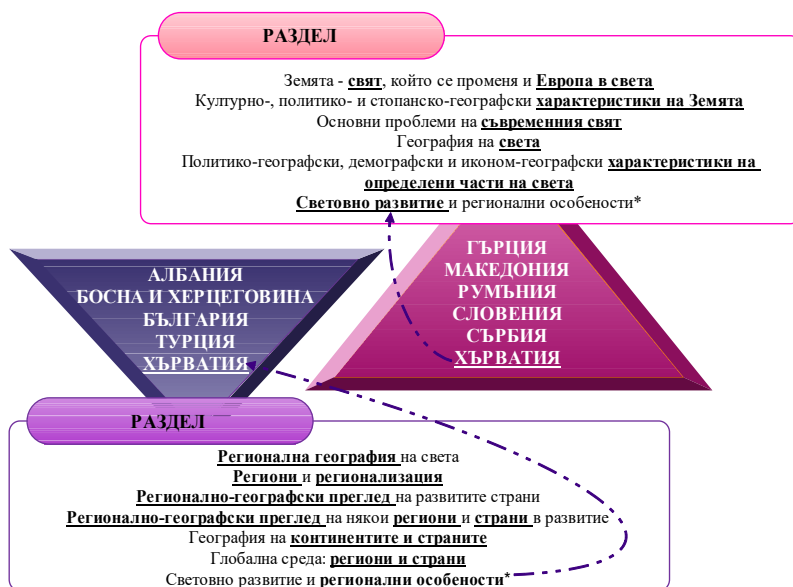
РАЗДЕЛ

Земята - **свят**, който се променя и **Европа в света**
Културно-, политико- и стопанско-географски **характеристики на Земята**
Основни проблеми на **съвременния свят**
География на **света**
Политико-географски, демографски и иконом-географски **характеристики на определени части на света**
**Световно развитие** и регионални особености*

АЛБАНИЯ
БОСНА И ХЕРЦЕГОВИНА
БЪЛГАРИЯ
ТУРЦИЯ
ХЪРВАТИЯ

ГЪРЦИЯ
МАКЕДОНИЯ
РУМЪНИЯ
СЛОВЕНИЯ
СЪРБИЯ
ХЪРВАТИЯ

РАЗДЕЛ

**Регионална география** на света
**Региони** и **регионализация**
**Регионално-географски преглед** на развитите страни
**Регионално-географски преглед** на някои **региони** и **страни** в развитие
География на **континентите и страните**
Глобална среда: **региони и страни**
Световно развитие и **регионални особености***